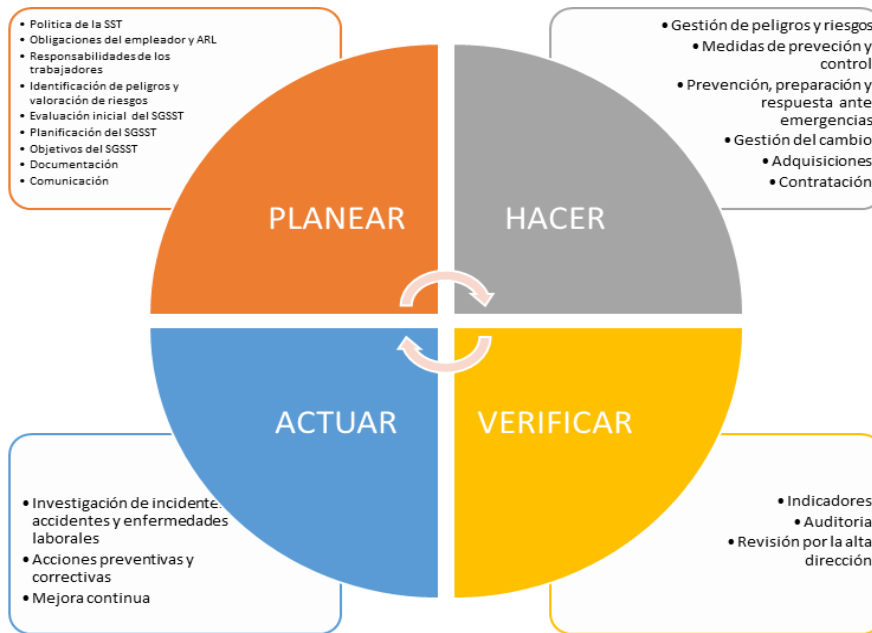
- Politica de la SST
- Obligaciones del empleador y ARL
- Responsabilidades de los trabajadores
- Identificación de peligros y valoración de riesgos
- Evaluación inicial del SGSST
- Planificación del SGSST
- Objetivos del SGSST
- Documentación
- Comunicación

- Gestión de peligros y riesgos
- Medidas de preveción y control
- Prevención, preparación y respuesta ante emergencias
- Gestión del cambio
- Adquisiciones
- Contratación

PLANEAR

HACER

ACTUAR

VERIFICAR

- Investigación de incidentes, accidentes y enfermedades laborales
- Acciones preventivas y correctivas
- Mejora continua

- Indicadores
- Auditoria
- Revisión por la alta dirección